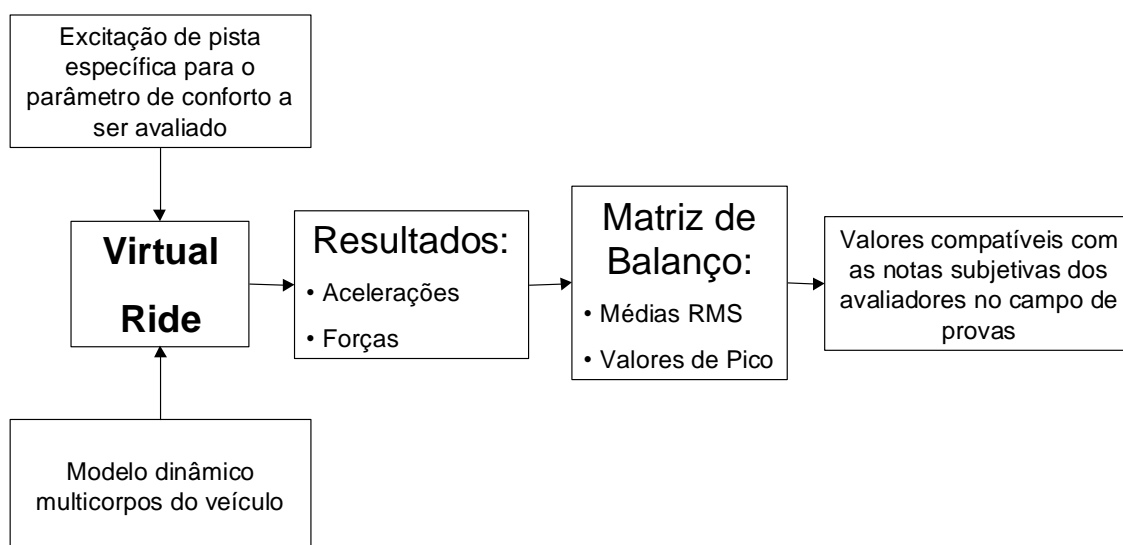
Excitação de pista específica para o parâmetro de conforto a ser avaliado

Virtual Ride

Resultados:
• Acelerações
• Forças

Matriz de Balanço:
• Médias RMS
• Valores de Pico

Valores compatíveis com as notas subjetivas dos avaliadores no campo de provas

Modelo dinâmico multicorpos do veículo